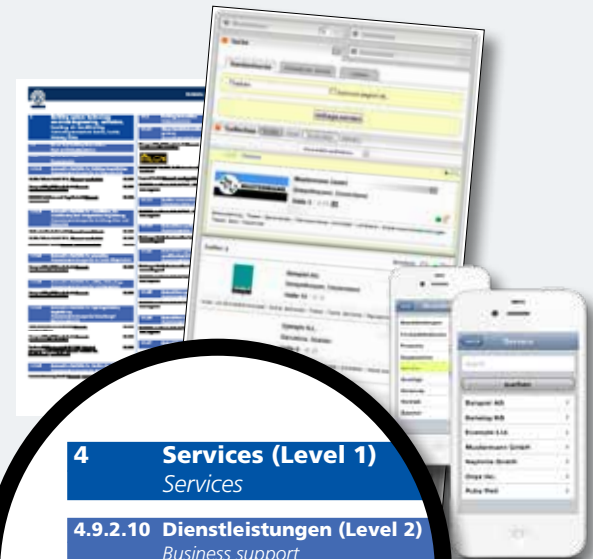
4 Services (Level 1)
Services

4.9.2.10 Dienstleistungen (Level 2)
Business support

Services

suchen

Beispiel AG

Beispiel AG

Muster Ltd

Mustermann GmbH

Mustermann GmbH

Beispiel Inc.

Muster Ltd